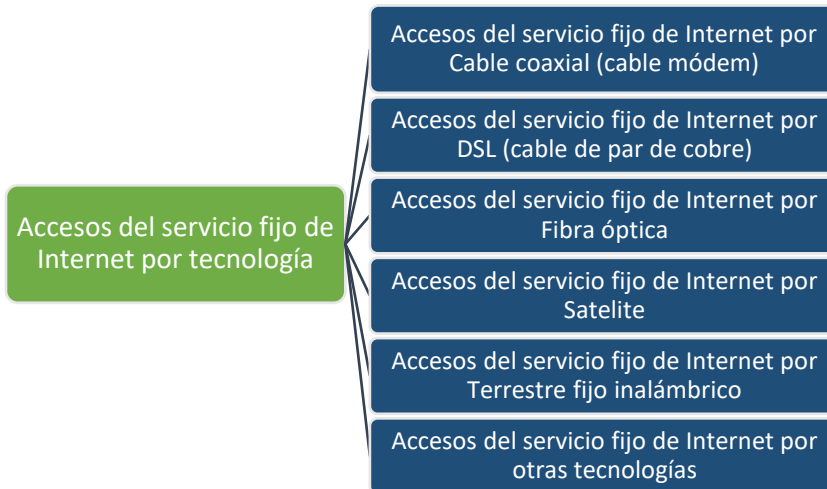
Accesos del servicio fijo de Internet por tecnología

Accesos del servicio fijo de Internet por Cable coaxial (cable módem)

Accesos del servicio fijo de Internet por DSL (cable de par de cobre)

Accesos del servicio fijo de Internet por Fibra óptica

Accesos del servicio fijo de Internet por Satelite

Accesos del servicio fijo de Internet por Terrestre fijo inalámbrico

Accesos del servicio fijo de Internet por otras tecnologías